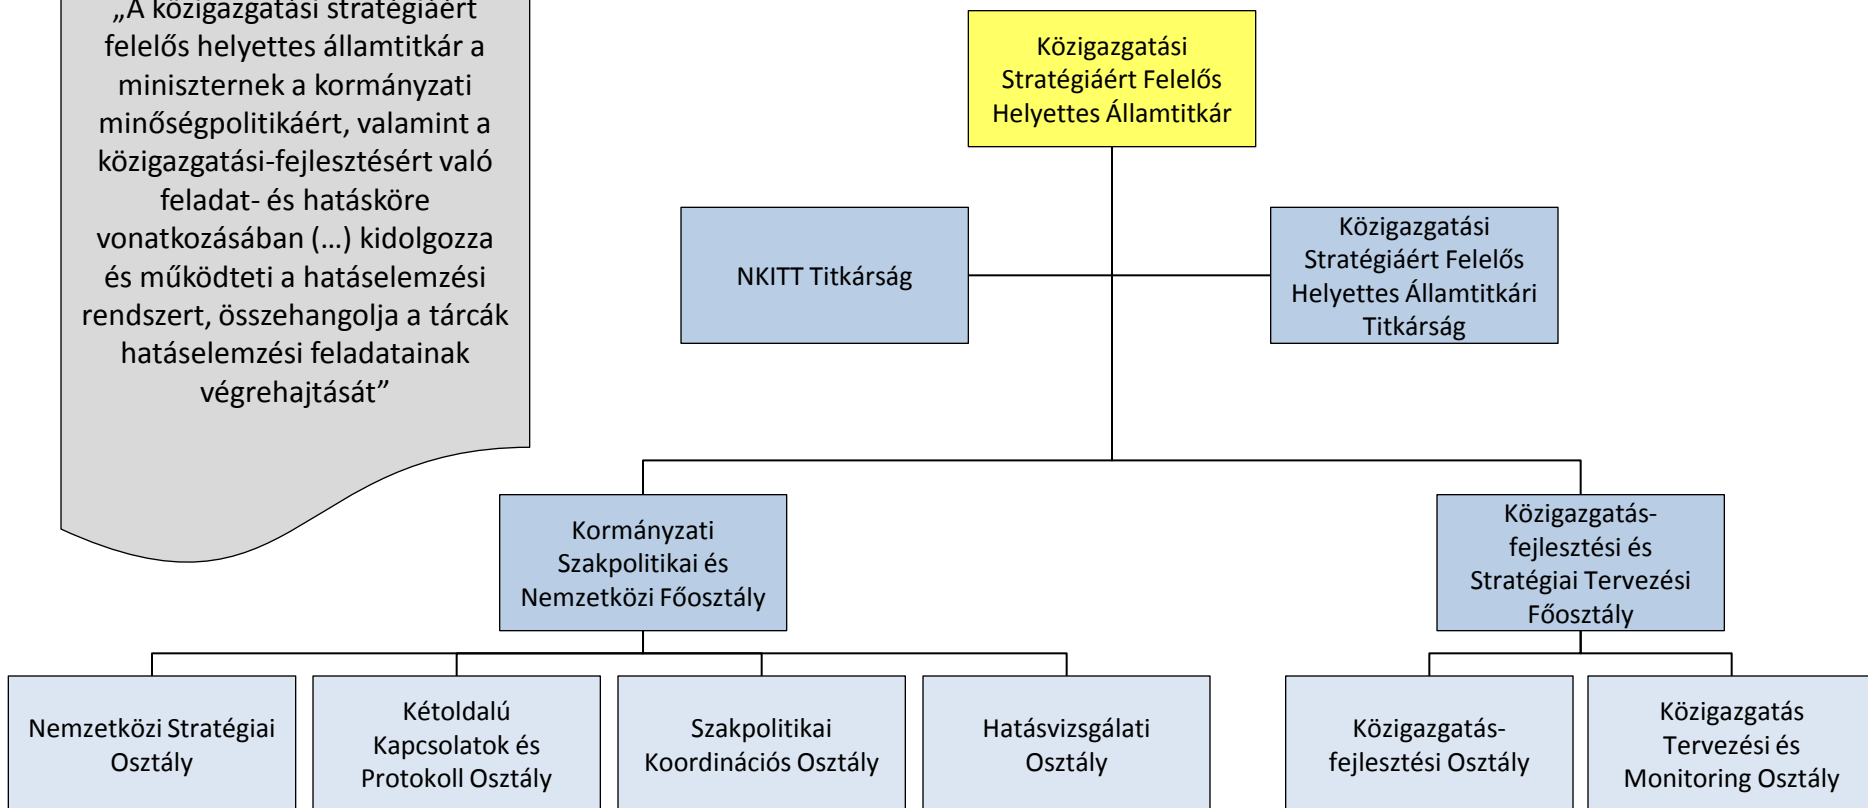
„A közigazgatási stratégiáért felelős helyettes államtitkár a miniszternek a kormányzati minőségpolitikáért, valamint a közigazgatási-fejlesztésért való feladat- és hatásköre vonatkozásában (…) kidolgozza és működteti a hatáselemzési rendszert, összehangolja a tárcák hatáselemzési feladatainak végrehajtását”

Közigazgatási Stratégiáért Felelős Helyettes Államtitkár

NKITT Titkárság

Közigazgatási Stratégiáért Felelős Helyettes Államtitkári Titkárság

Kormányzati Szakpolitikai és Nemzetközi Főosztály

Közigazgatás-fejlesztési és Stratégiai Tervezési Főosztály

Nemzetközi Stratégiai Osztály

Kétoldalú Kapcsolatok és Protokoll Osztály

Szakpolitikai Koordinációs Osztály

Hatásvizsgálati Osztály

Közigazgatás-fejlesztési Osztály

Közigazgatás Tervezési és Monitoring Osztály